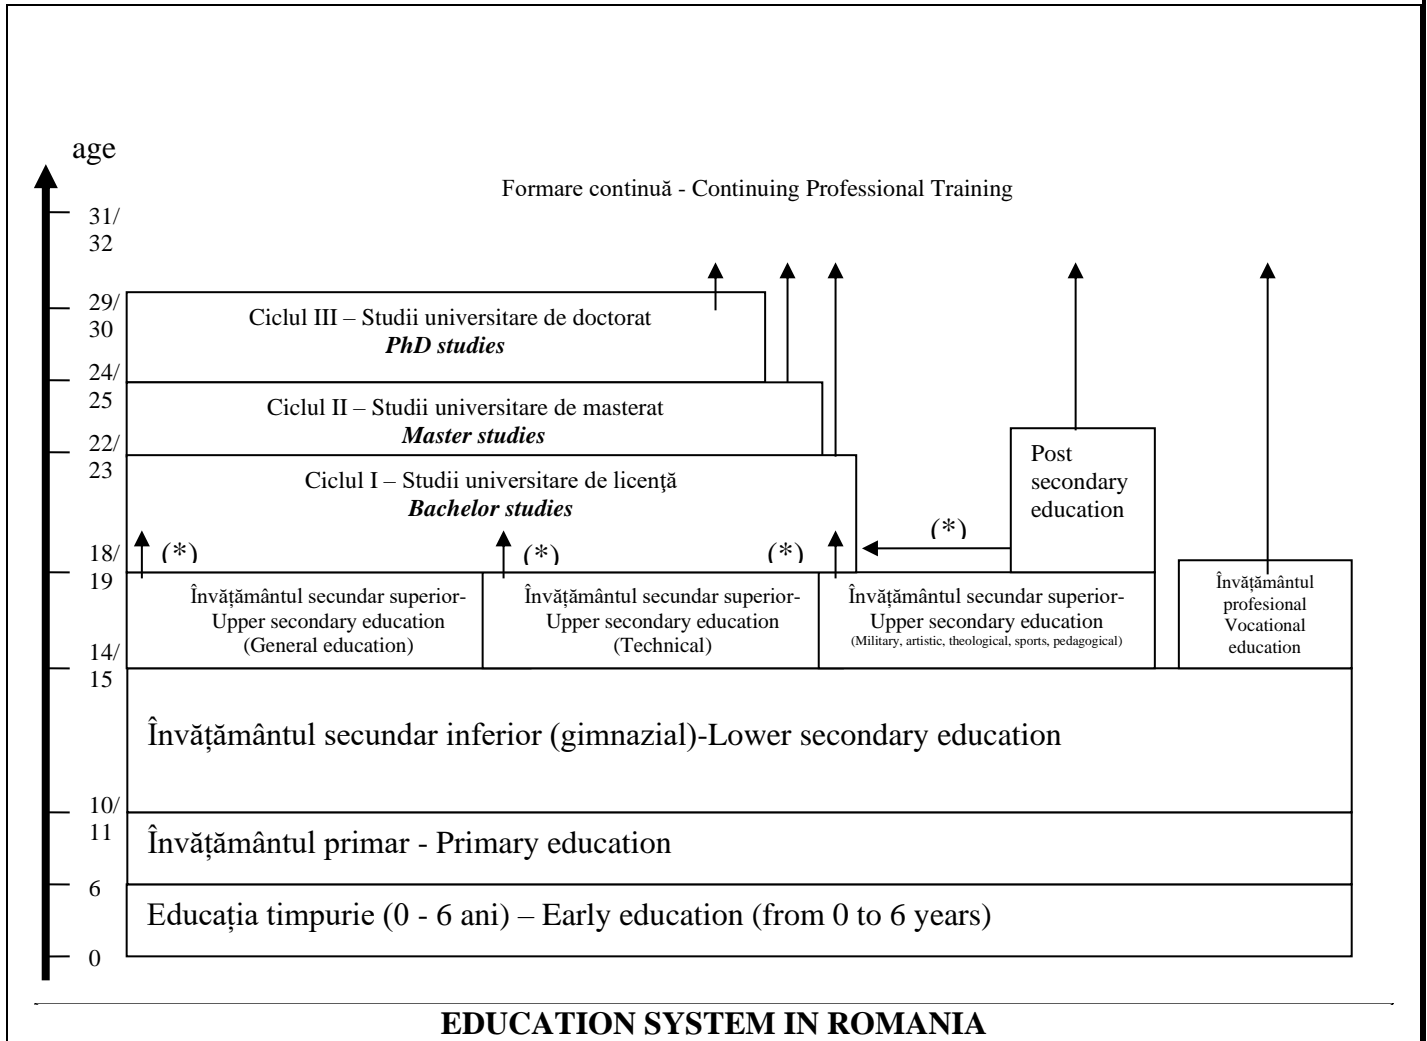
age

Formare continuă - Continuing Professional Training

31/
32

29/
30

Ciclul III – Studii universitare de doctorat
***PhD studies***

24/
25

Ciclul II – Studii universitare de masterat
***Master studies***

22/
23

Ciclul I – Studii universitare de licenţă
***Bachelor studies***

Post secondary education

(\*)

18/
19

(\*)

(\*)

(\*)

Învăţământul secundar superior- Upper secondary education (General education)

Învăţământul secundar superior- Upper secondary education (Technical)

Învăţământul secundar superior- Upper secondary education (Military, artistic, theological, sports, pedagogical)

Învăţământul profesional Vocational education

14/
15

Învăţământul secundar inferior (gimnazial)-Lower secondary education

10/
11

Învăţământul primar - Primary education

6

Educația timpurie (0 - 6 ani) – Early education (from 0 to 6 years)

0

**EDUCATION SYSTEM IN ROMANIA**